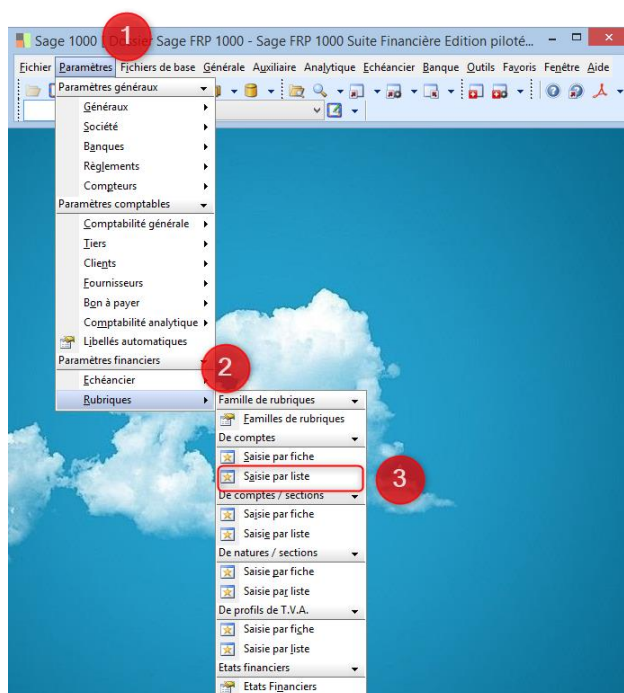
Sage 1000 Dossier Sage FRP 1000 - Sage FRP 1000 Suite Financière Edition piloté...

Fichier Paramètres Fichiers de base Générale Auxiliaire Analytique Echéancier Banque Outils Favoris Fenêtre Aide

1

Paramètres généraux
Généraux
Société
Banques
Règlements
Compteurs
Paramètres comptables
Comptabilité générale
Tiers
Clients
Fournisseurs
Bon à payer
Comptabilité analytique
Libellés automatiques
Paramètres financiers
Echéancier
Rubriques

2

Famille de rubriques
Familles de rubriques
De comptes
Saisie par fiche
Saisie par liste
De comptes / sections
Saisie par fiche
Saisie par liste
De natures / sections
Saisie par fiche
Saisie par liste
De profils de T.V.A.
Saisie par fiche
Saisie par liste
Etats financiers
Etats Financiers

3